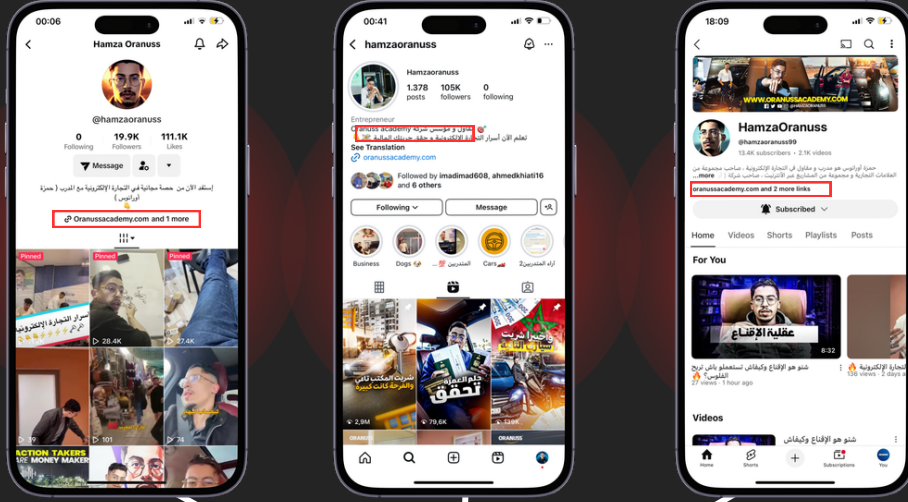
00:06

Hamza Oranuss

@hamzaoranuss

0 Following

19.9K Followers

111.1K Likes

Message

إستفد الآن من حصة مجانية في التجارة الإلكترونية مع المدرب ( حمزة أورانوس )

Oranussacademy.com and 1 more

Pinned

Pinned

Pinned

أسرار التجارة الإلكترونية

28.4K

27.4K

19

101

ACTION TAKERS ARE MONEY MAKERS

00:41

hamzaoranuss

Hamzaoranuss

1.378 posts

105K followers

0 following

Entrepreneur

oranuss academy مؤسس شركة

تعلم الآن أسرار التجارة الإلكترونية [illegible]

See Translation

oranussacademy.com

Followed by imadimad608, ahmedkhiati16 and 6 others

Following

Message

Business

Dogs

المتدربين

Cars

آراء المتدربين

شريت المكتب تاني والمرحلة كانت كبيرة

حلم العمرة تحقق

2,9M

79,6K

ORANUSS

18:09

ORANUSSACADEMY.COM

HamzaOranuss

@hamzaoranuss99

13.4K subscribers • 2.1K videos

حمزة أورانوس هو مدرب و مقاول في التجارة الإلكترونية، صاحب مجموعة من العلامات التجارية و مجموعة من المشاريع عبر الانترنت، صاحب شركة

...more

oranussacademy.com and 2 more links

Subscribed

Home

Videos

Shorts

Playlists

Posts

For You

عقلية الإقناع

8:32

شنو هو الإقناع وكيفاش تستعملو باش تربح الفلوس؟

27 views • 1 hour ago

التجارة الإلكترونية

139 views

Videos

شنو هو الإقناع وكيفاش

Home

Shorts

Subscriptions

You